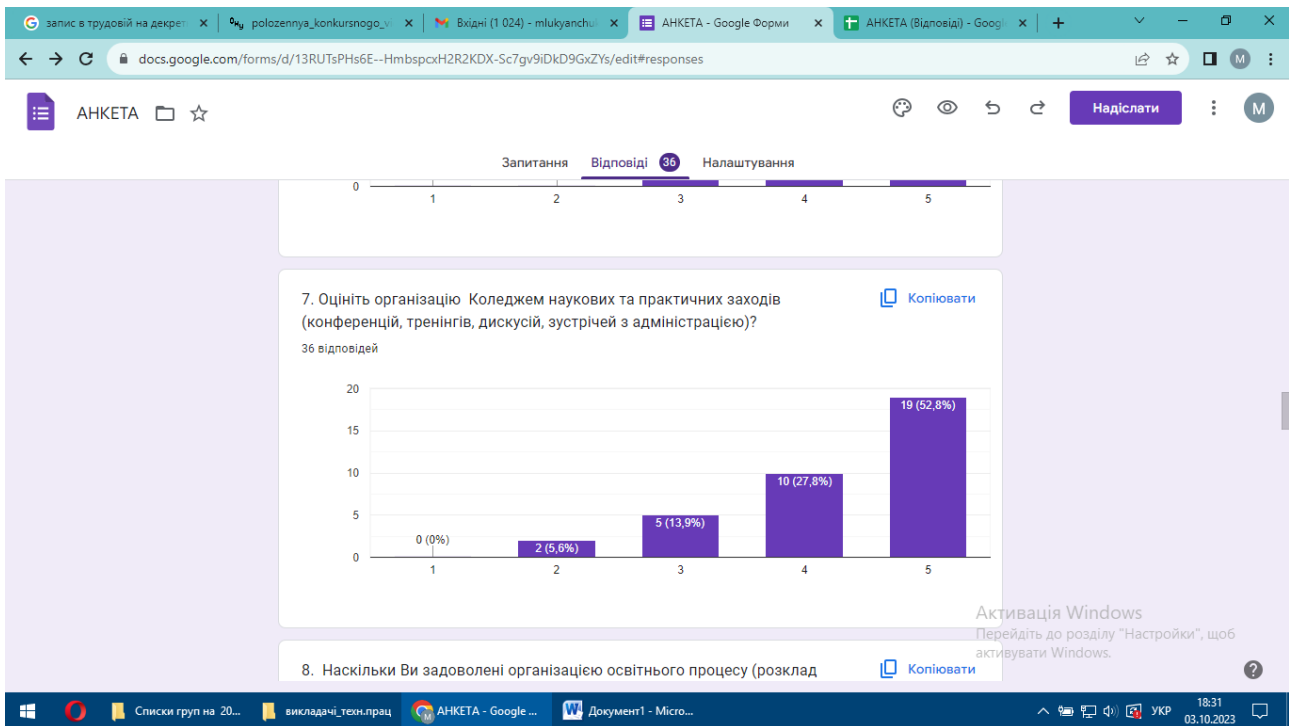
запис в трудовій на декрет ×
polozennya_konkursnogo_v ×
Вхідні (1 024) - mlukyanchuk ×
АНКЕТА - Google Форми ×
АНКЕТА (Відповіді) - Google ×
+

docs.google.com/forms/d/13RUTsPHs6E--HmbspcxH2R2KDX-Sc7gv9iDkD9GxZYs/edit#responses

АНКЕТА

Надіслати

M

Запитання Відповіді 36 Налаштування

0
1 2 3 4 5

7. Оцініть організацію Коледжем наукових та практичних заходів (конференцій, тренінгів, дискусій, зустрічей з адміністрацією)?

Копіювати

36 відповідей

20
15
10
5
0

0 (0%)
2 (5,6%)
5 (13,9%)
10 (27,8%)
19 (52,8%)

1 2 3 4 5

Активація Windows
Перейдіть до розділу "Настройки", щоб активувати Windows.

8. Наскільки Ви задоволені організацією освітнього процесу (розклад

Копіювати

Списки груп на 20...
викладачі_техн.прац
АНКЕТА - Google ...
Документ1 - Micro...

УКР
18:31
03.10.2023